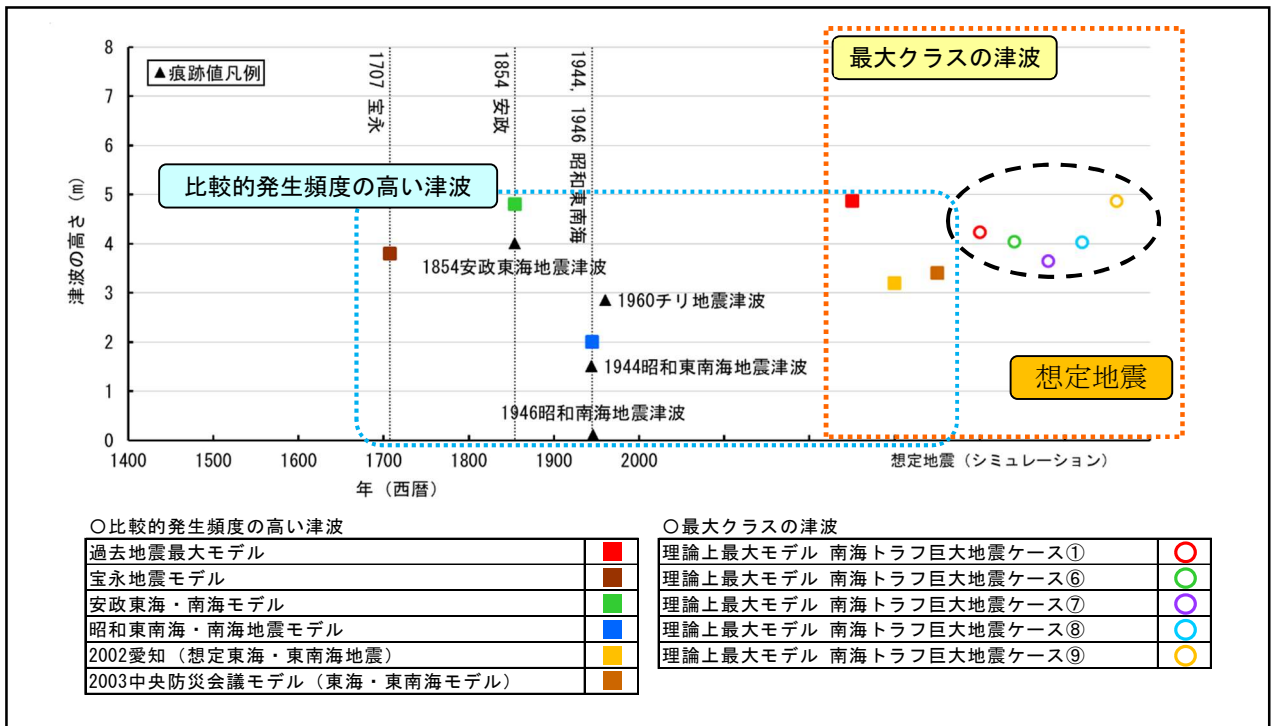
▲痕跡値凡例

最大クラスの津波

1707 宝永

1854 安政

1944, 1946 昭和東南海

比較的発生頻度の高い津波

津波の高さ（m）

8
7
6
5
4
3
2
1
0

1854安政東海地震津波

1960チリ地震津波

1944昭和東南海地震津波

1946昭和南海地震津波

想定地震

1400 1500 1600 1700 1800 1900 2000

年（西暦）

想定地震（シミュレーション）

○比較的発生頻度の高い津波

| 過去地震最大モデル | |
|---|---|
| 宝永地震モデル | |
| 安政東海・南海モデル | |
| 昭和東南海・南海地震モデル | |
| 2002愛知（想定東海・東南海地震） | |
| 2003中央防災会議モデル（東海・東南海モデル） | |

○最大クラスの津波

| 理論上最大モデル 南海トラフ巨大地震ケース① | |
|---|---|
| 理論上最大モデル 南海トラフ巨大地震ケース⑥ | |
| 理論上最大モデル 南海トラフ巨大地震ケース⑦ | |
| 理論上最大モデル 南海トラフ巨大地震ケース⑧ | |
| 理論上最大モデル 南海トラフ巨大地震ケース⑨ | |